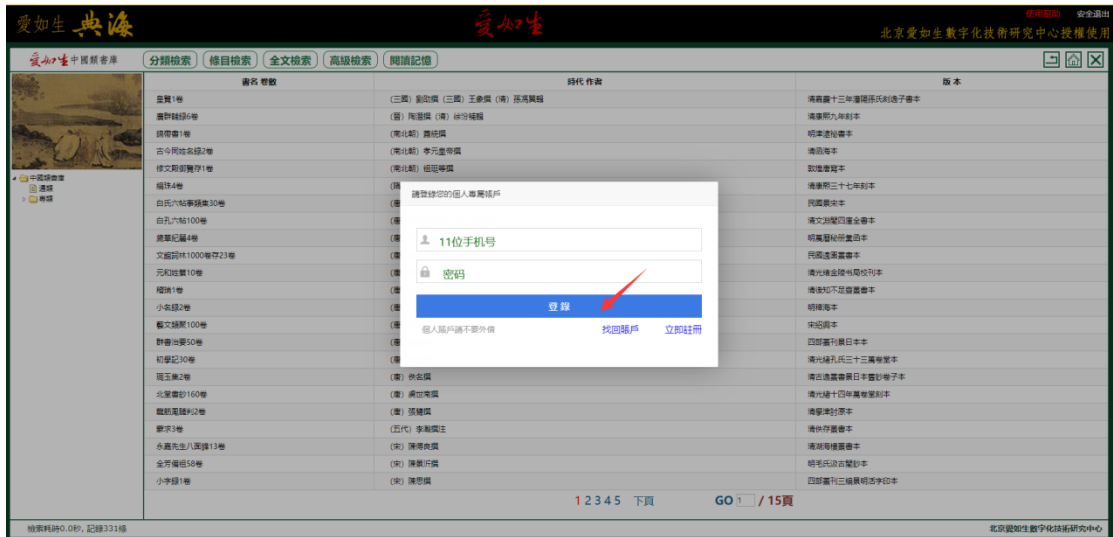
愛如生 典海

愛如生

使用幫助 安全退出

北京愛如生數字化技術研究中心授權使用

愛如生中國類書庫

分類檢索 條目檢索 全文檢索 高級檢索 閱讀記憶

中國類書庫
通類
專類

| 書名 卷數 | 時代 作者 | 版本 |
|---|---|---|
| 皇覽1卷 | (三國) 劉劭撰 (三國) 王象撰 (清) 孫馮翼輯 | 清嘉慶十三年滄陽孫氏刻逸子書本 |
| 壽評雜錄6卷 | (晉) 陶潛撰 (清) 徐汾輯輯 | 清康熙九年刻本 |
| 錦帶書1卷 | (南北朝) 蕭統撰 | 明津逮秘書本 |
| 古今同姓名錄2卷 | (南北朝) 孝元皇帝撰 | 清函海本 |
| 修文殿御覽殘1卷 | (南北朝) 祖珽等撰 | 敦煌唐寫本 |
| 編珠4卷 | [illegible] | 清康熙三十七年刻本 |
| 白氏六帖事類集30卷 | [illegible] | 民國景宋本 |
| 白孔六帖100卷 | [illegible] | 清文淵閣四庫全書本 |
| 蒙草紀醫4卷 | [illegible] | 明萬曆秘冊彙函本 |
| 文館詞林1000卷存23卷 | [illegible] | 民國適園叢書本 |
| 元和姓纂10卷 | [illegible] | 清光緒金陵書局校刊本 |
| 稽瑞1卷 | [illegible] | 清後知不足齋叢書本 |
| 小名錄2卷 | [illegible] | 明稗海本 |
| 藝文類聚100卷 | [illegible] | 宋紹興本 |
| 群書治要50卷 | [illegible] | 四部叢刊景日本本 |
| 初學記30卷 | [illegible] | 清光緒孔氏三十三萬卷堂本 |
| 琱玉集2卷 | (唐) 佚名撰 | 清古逸叢書景日本舊鈔卷子本 |
| 北堂書鈔160卷 | (唐) 虞世南撰 | 清光緒十四年萬卷堂刻本 |
| 龍筋鳳髓判2卷 | (唐) 張鷟撰 | 清學津討原本 |
| 蒙求3卷 | (五代) 李瀚撰注 | 清佚存叢書本 |
| 永嘉先生八面鋒13卷 | (宋) 陳傅良撰 | 清湖海樓叢書本 |
| 全芳備祖58卷 | (宋) 陳景沂撰 | 明毛氏汲古閣鈔本 |
| 小字錄1卷 | (宋) 陳思撰 | 四部叢刊三編景明活字印本 |

請登錄您的個人專屬帳戶

11位手机号

密码

登錄

個人賬戶請不要外借 找回賬戶 立即註冊

12345 下頁 GO 1 / 15頁

檢索耗時0.0秒, 記錄331條

北京愛如生數字化技術研究中心